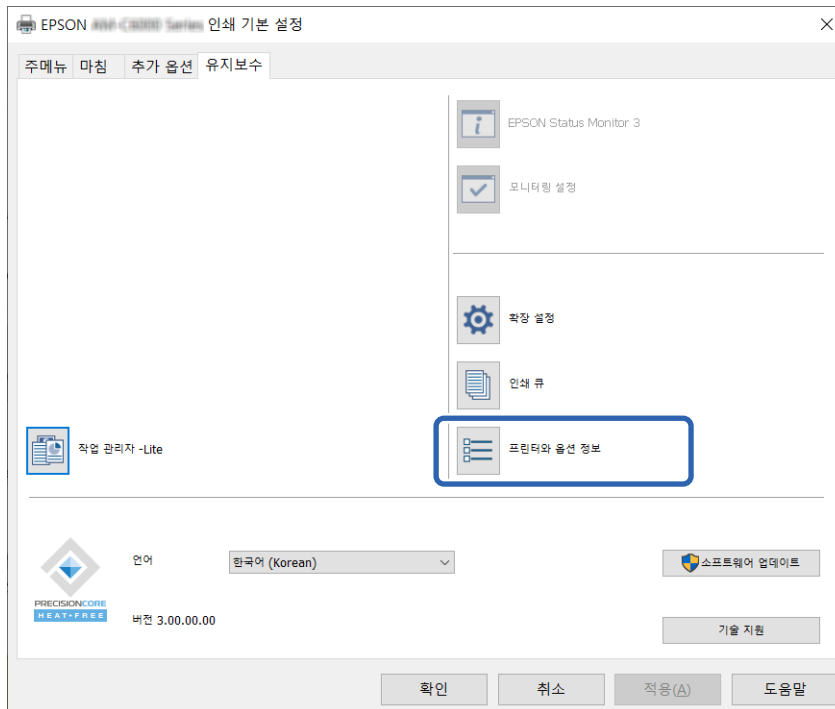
EPSON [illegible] 인쇄 기본 설정

주메뉴 마침 추가 옵션 유지보수

EPSON Status Monitor 3

모니터링 설정

확장 설정

인쇄 큐

작업 관리자 -Lite

프린터와 옵션 정보

PRECISIONCORE
HEAT-FREE

언어

한국어 (Korean)

소프트웨어 업데이트

버전 3.00.00.00

기술 지원

확인 취소 적용(A) 도움말